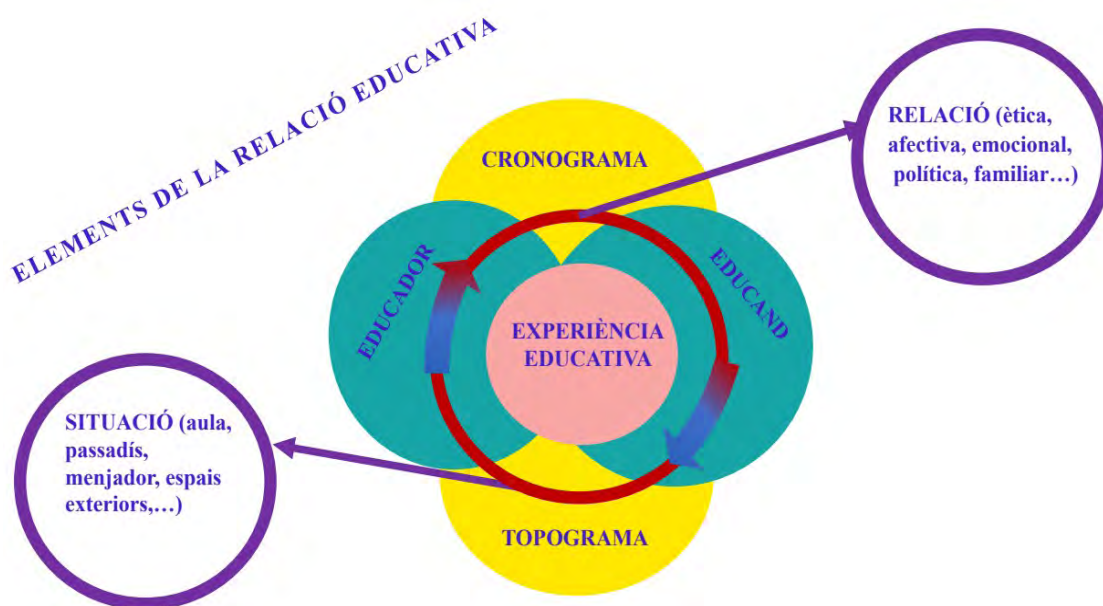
ELEMENTS DE LA RELACIÓ EDUCATIVA

RELACIÓ (ètica, afectiva, emocional, política, familiar…)

CRONOGRAMA

EDUCADOR

EDUCAND

EXPERIÈNCIA EDUCATIVA

SITUACIÓ (aula, passadís, menjador, espais exteriors,…)

TOPOGRAMA